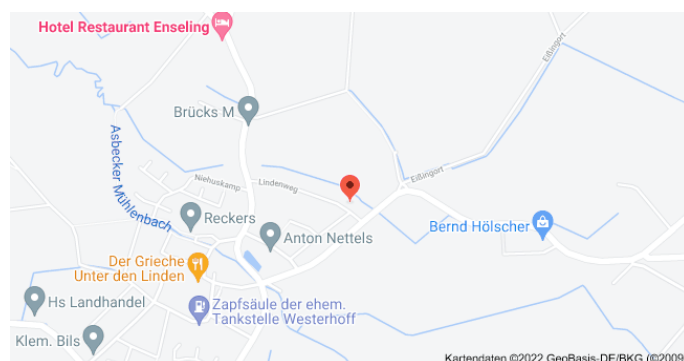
Hotel Restaurant Enseling
Eßlingort
Brücks M
Asbecker Mühlenbach
Niehuskamp
Lindenweg
Eßlingort
Reckers
Anton Nettels
Bernd Hölscher
Der Grieche
Unter den Linden
Hs Landhandel
Zapfsäule der ehem.
Tankstelle Westerhoff
Klem. Bils
Kartendaten ©2022 GeoBasis-DE/BKG (©2009